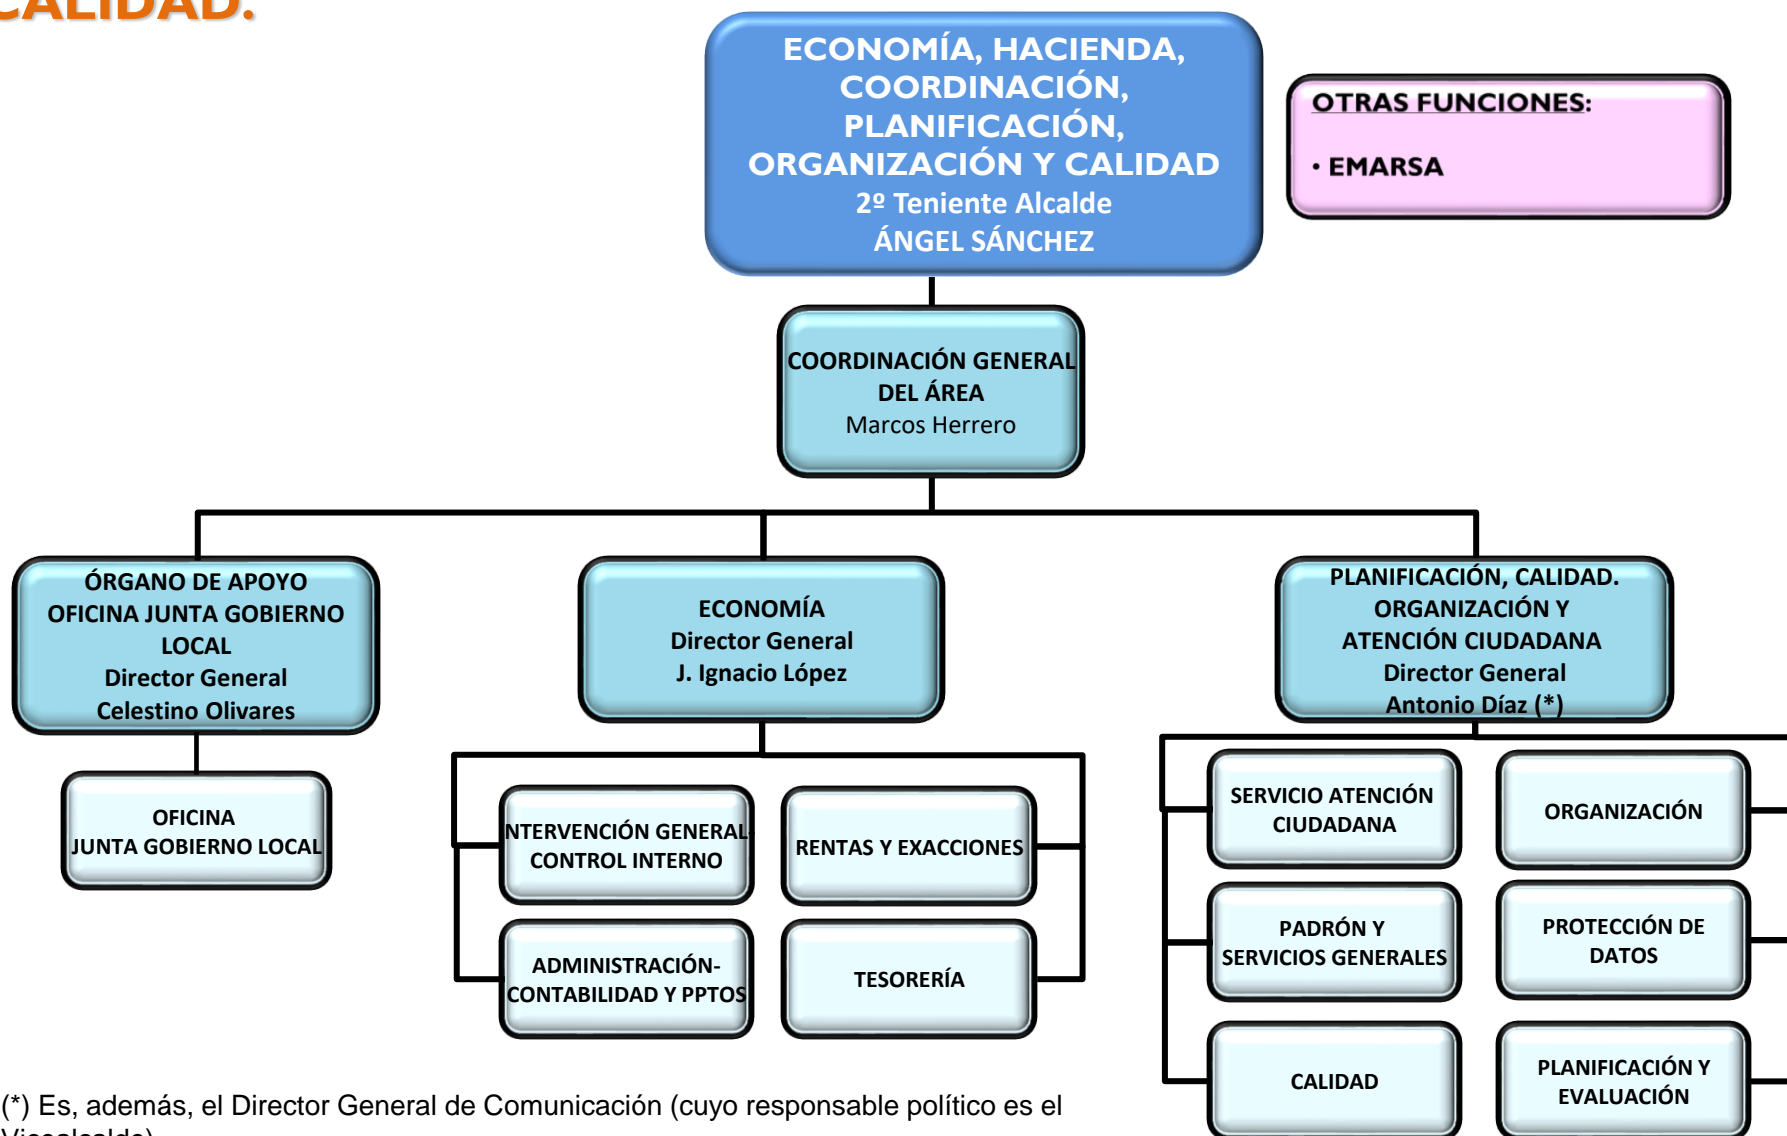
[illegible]ALIDAD.

ECONOMÍA, HACIENDA, COORDINACIÓN, PLANIFICACIÓN, ORGANIZACIÓN Y CALIDAD
2º Teniente Alcalde
ÁNGEL SÁNCHEZ

OTRAS FUNCIONES:
• EMARSA

COORDINACIÓN GENERAL DEL ÁREA
Marcos Herrero

ÓRGANO DE APOYO OFICINA JUNTA GOBIERNO LOCAL
Director General
Celestino Olivares

OFICINA JUNTA GOBIERNO LOCAL

ECONOMÍA
Director General
J. Ignacio López

NTERVENCIÓN GENERAL CONTROL INTERNO

RENTAS Y EXACCIONES

ADMINISTRACIÓN-CONTABILIDAD Y PPTOS

TESORERÍA

PLANIFICACIÓN, CALIDAD. ORGANIZACIÓN Y ATENCIÓN CIUDADANA
Director General
Antonio Díaz (*)

SERVICIO ATENCIÓN CIUDADANA

ORGANIZACIÓN

PADRÓN Y SERVICIOS GENERALES

PROTECCIÓN DE DATOS

CALIDAD

PLANIFICACIÓN Y EVALUACIÓN

(*) Es, además, el Director General de Comunicación (cuyo responsable político es el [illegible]